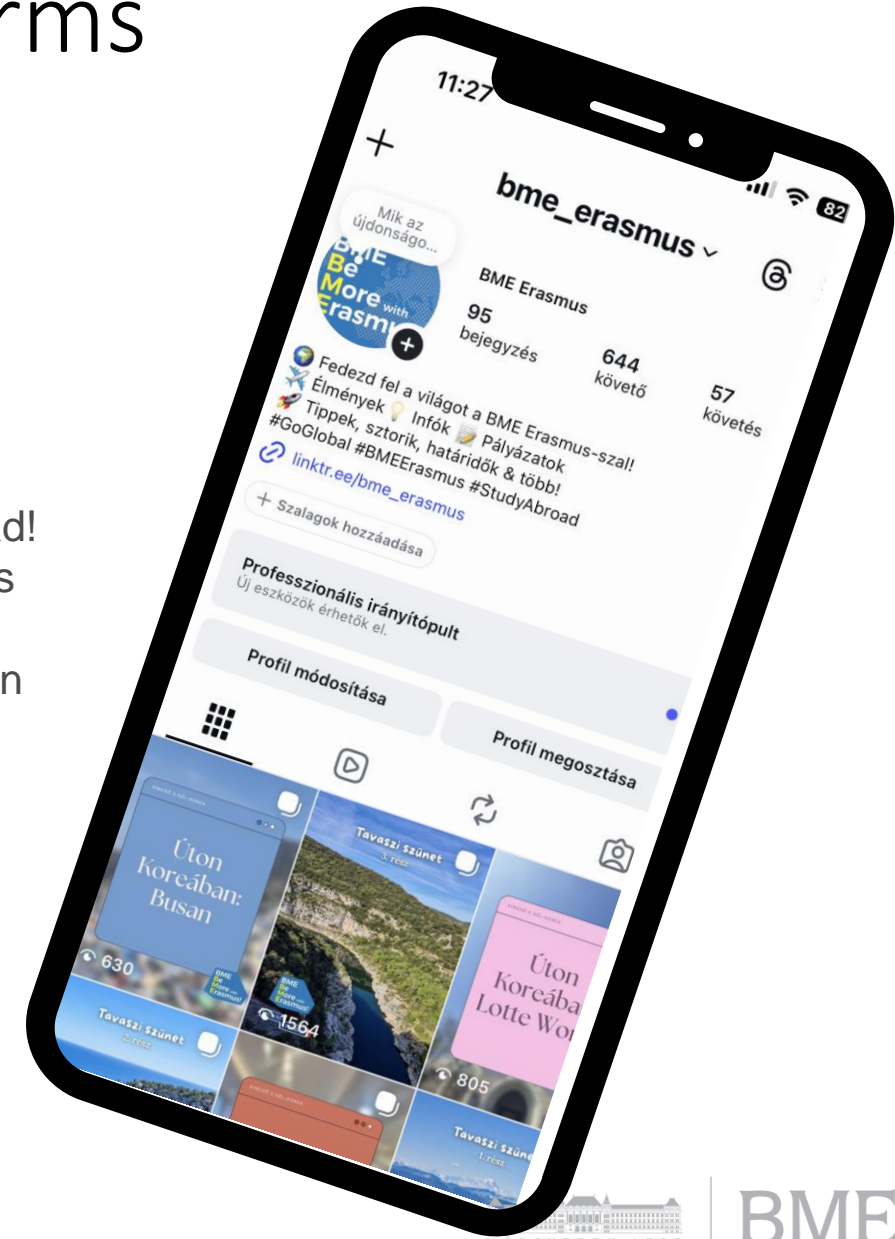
rms

d!
s

n

11:27

+

bme_erasmus

82

Mik az újdonságo...

BME Be More with Erasmus

BME Erasmus

95
bejegyzés

644
követő

57
követés

🌍 Fedezd fel a világot a BME Erasmus-szal!
✈️ Élmények 💡 Infók 📝 Pályázatok
🚀 Tippek, sztorik, határidők & több!
#GoGlobal #BMEErasmus #StudyAbroad
linktr.ee/bme_erasmus

+ Szalagok hozzáadása

Professzionális irányítópult
Új eszközök érhetők el.

Profil módosítása

Profil megosztása

Úton Koreában: Busan

630

Tavaszi szünet
3. rész

1564

Úton Koreába Lotte Wo

805

Tavaszi szünet
2. rész

Tavaszi szüne
1. rész

BME